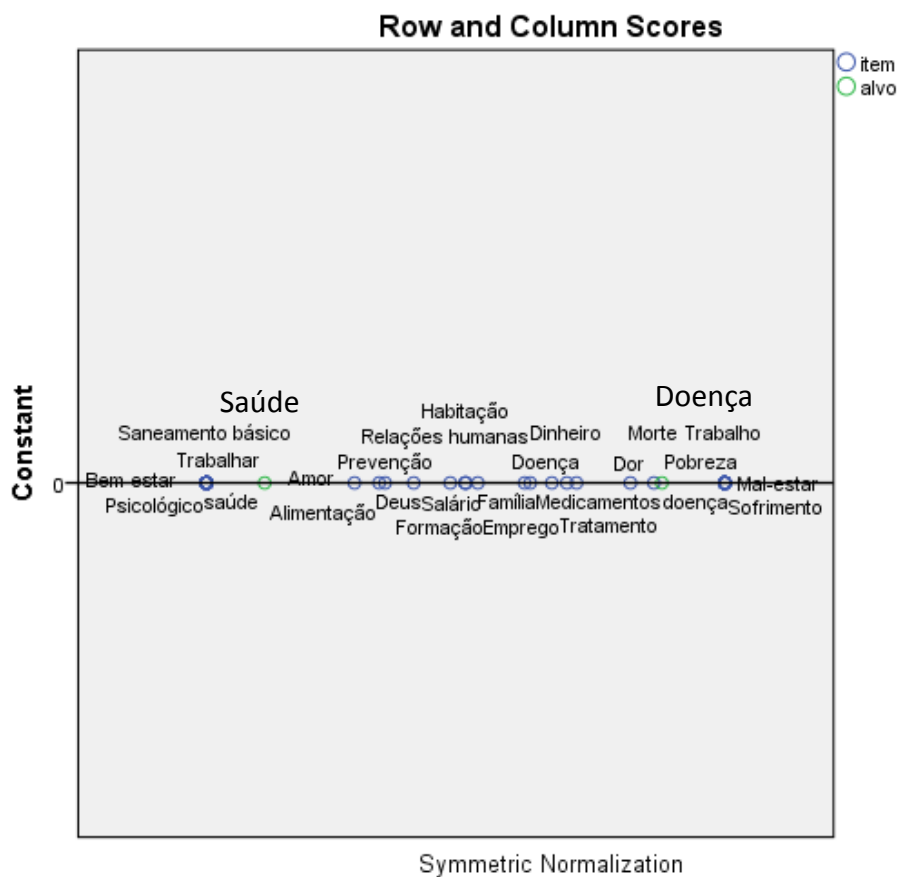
Row and Column Scores

item
alvo

Constant

0

Saúde

Doença

Saneamento básico

Habitação

Relações humanas

Dinheiro

Morte

Trabalho

Trabalhar

Prevenção

Doença

Dor

Pobreza

Bem-estar

Amor

Mal-estar

Psicológico

saúde

Alimentação

Deus

Salário

Família

Medicamentos

doença

Sofrimento

Formação

Emprego

Tratamento

Symmetric Normalization